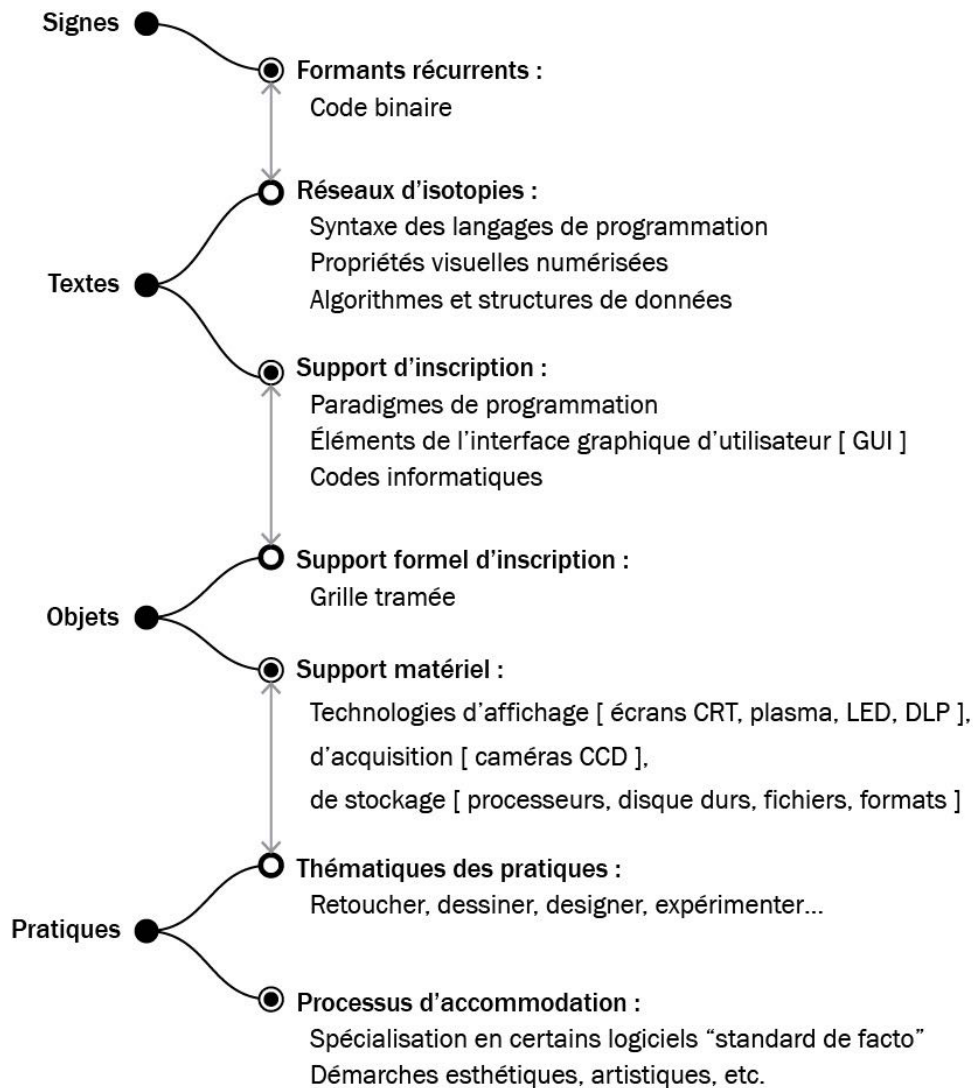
Signes

Formants récurrents :
Code binaire

Réseaux d'isotopies :
Syntaxe des langages de programmation
Propriétés visuelles numérisées
Algorithmes et structures de données

Textes

Support d'inscription :
Paradigmes de programmation
Éléments de l'interface graphique d'utilisateur [ GUI ]
Codes informatiques

Support formel d'inscription :
Grille tramée

Objets

Support matériel :
Technologies d'affichage [ écrans CRT, plasma, LED, DLP ],
d'acquisition [ caméras CCD ],
de stockage [ processeurs, disque durs, fichiers, formats ]

Thématiques des pratiques :
Retoucher, dessiner, designer, expérimenter...

Pratiques

Processus d'accommodation :
Spécialisation en certains logiciels "standard de facto"
Démarches esthétiques, artistiques, etc.